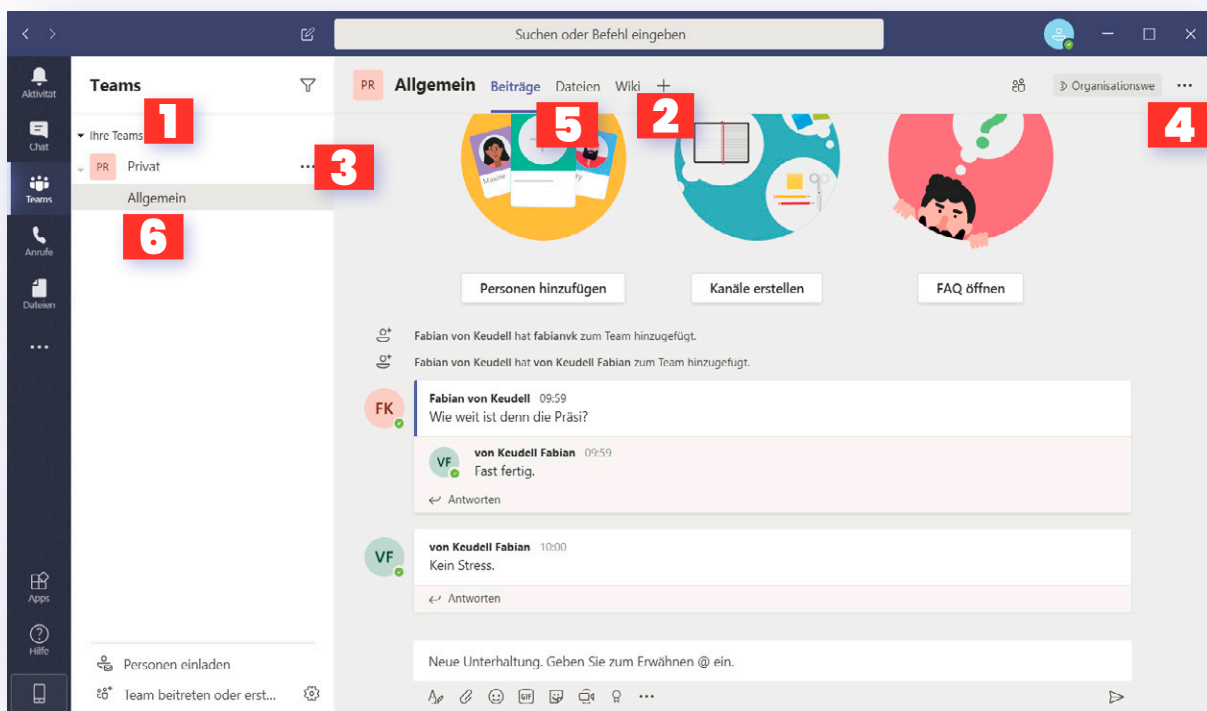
Suchen oder Befehl eingeben

Aktivität
Chat
Teams
Anrufe
Dateien
...
Apps
Hilfe

Teams
1
Ihre Teams
PR Privat
...
3
Allgemein
6

PR Allgemein Beiträge Dateien Wiki +
5
2
Organisationswe
...
4

Personen hinzufügen
Kanäle erstellen
FAQ öffnen

Fabian von Keudell hat fabianvk zum Team hinzugefügt.
Fabian von Keudell hat von Keudell Fabian zum Team hinzugefügt.

FK
Fabian von Keudell 09:59
Wie weit ist denn die Präsi?

VF
von Keudell Fabian 09:59
Fast fertig.
Antworten

VF
von Keudell Fabian 10:00
Kein Stress.
Antworten

Neue Unterhaltung. Geben Sie zum Erwähnen @ ein.

Personen einladen
Team beitreten oder erst...